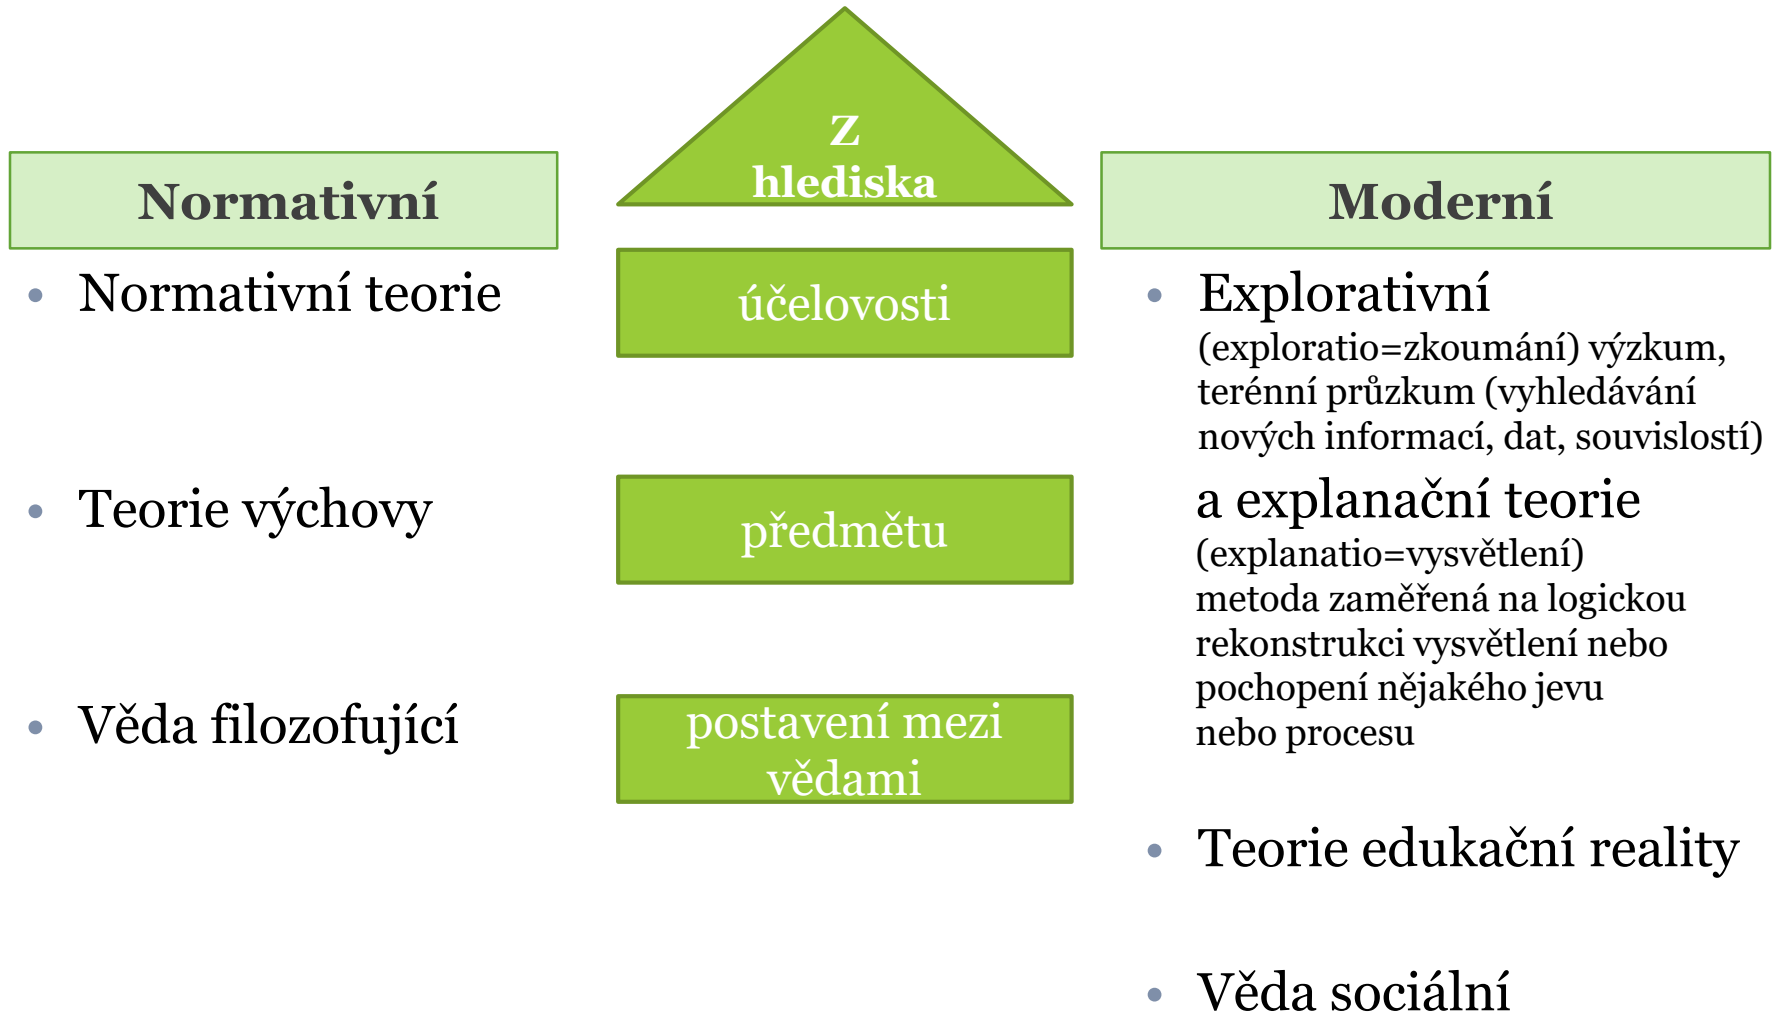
Z hlediska

Normativní

- Normativní teorie
- Teorie výchovy
- Věda filozofující

účelovosti

předmětu

postavení mezi vědami

Moderní

- Explorativní (exploratio=zkoumání) výzkum, terénní průzkum (vyhledávání nových informací, dat, souvislostí) a explanační teorie (explanatio=vysvětlení) metoda zaměřená na logickou rekonstrukci vysvětlení nebo pochopení nějakého jevu nebo procesu
- Teorie edukační reality
- Věda sociální